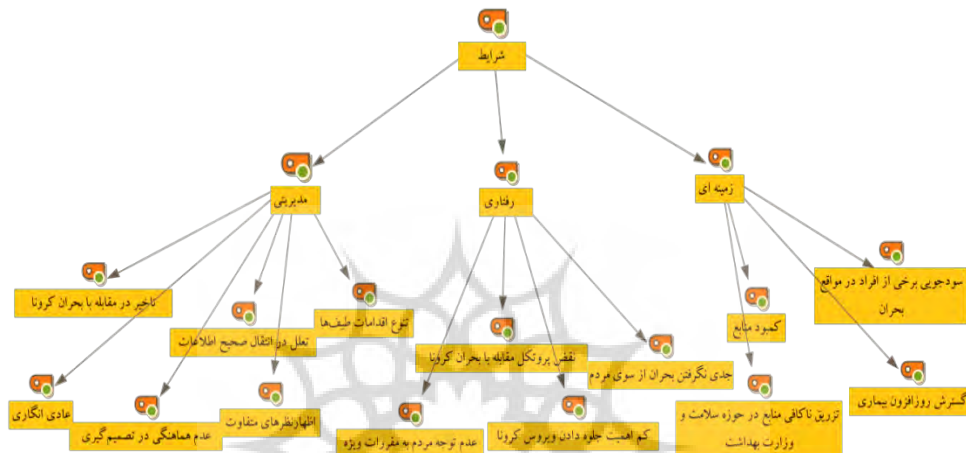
شرایط

مدیریتی

رفتاری

زمینه ای

تاخیر در مقابله با بحران کرونا

تنوع اقدامات طیف‌ها

تعلل در انتقال صحیح اطلاعات

عادی انگاری

اظهارنظرهای متفاوت

عدم هماهنگی در تصمیم گیری

نقض پروتکل مقابله با بحران کرونا

جدی نگرفتن بحران از سوی مردم

عدم توجه مردم به مقررات ویژه

کم اهمیت جلوه دادن ویروس کرونا

کمبود منابع

سودجویی برخی از افراد در مواقع بحران

تزریق ناکافی منابع در حوزه سلامت و وزارت بهداشت

گسترش روزافزون بیماری